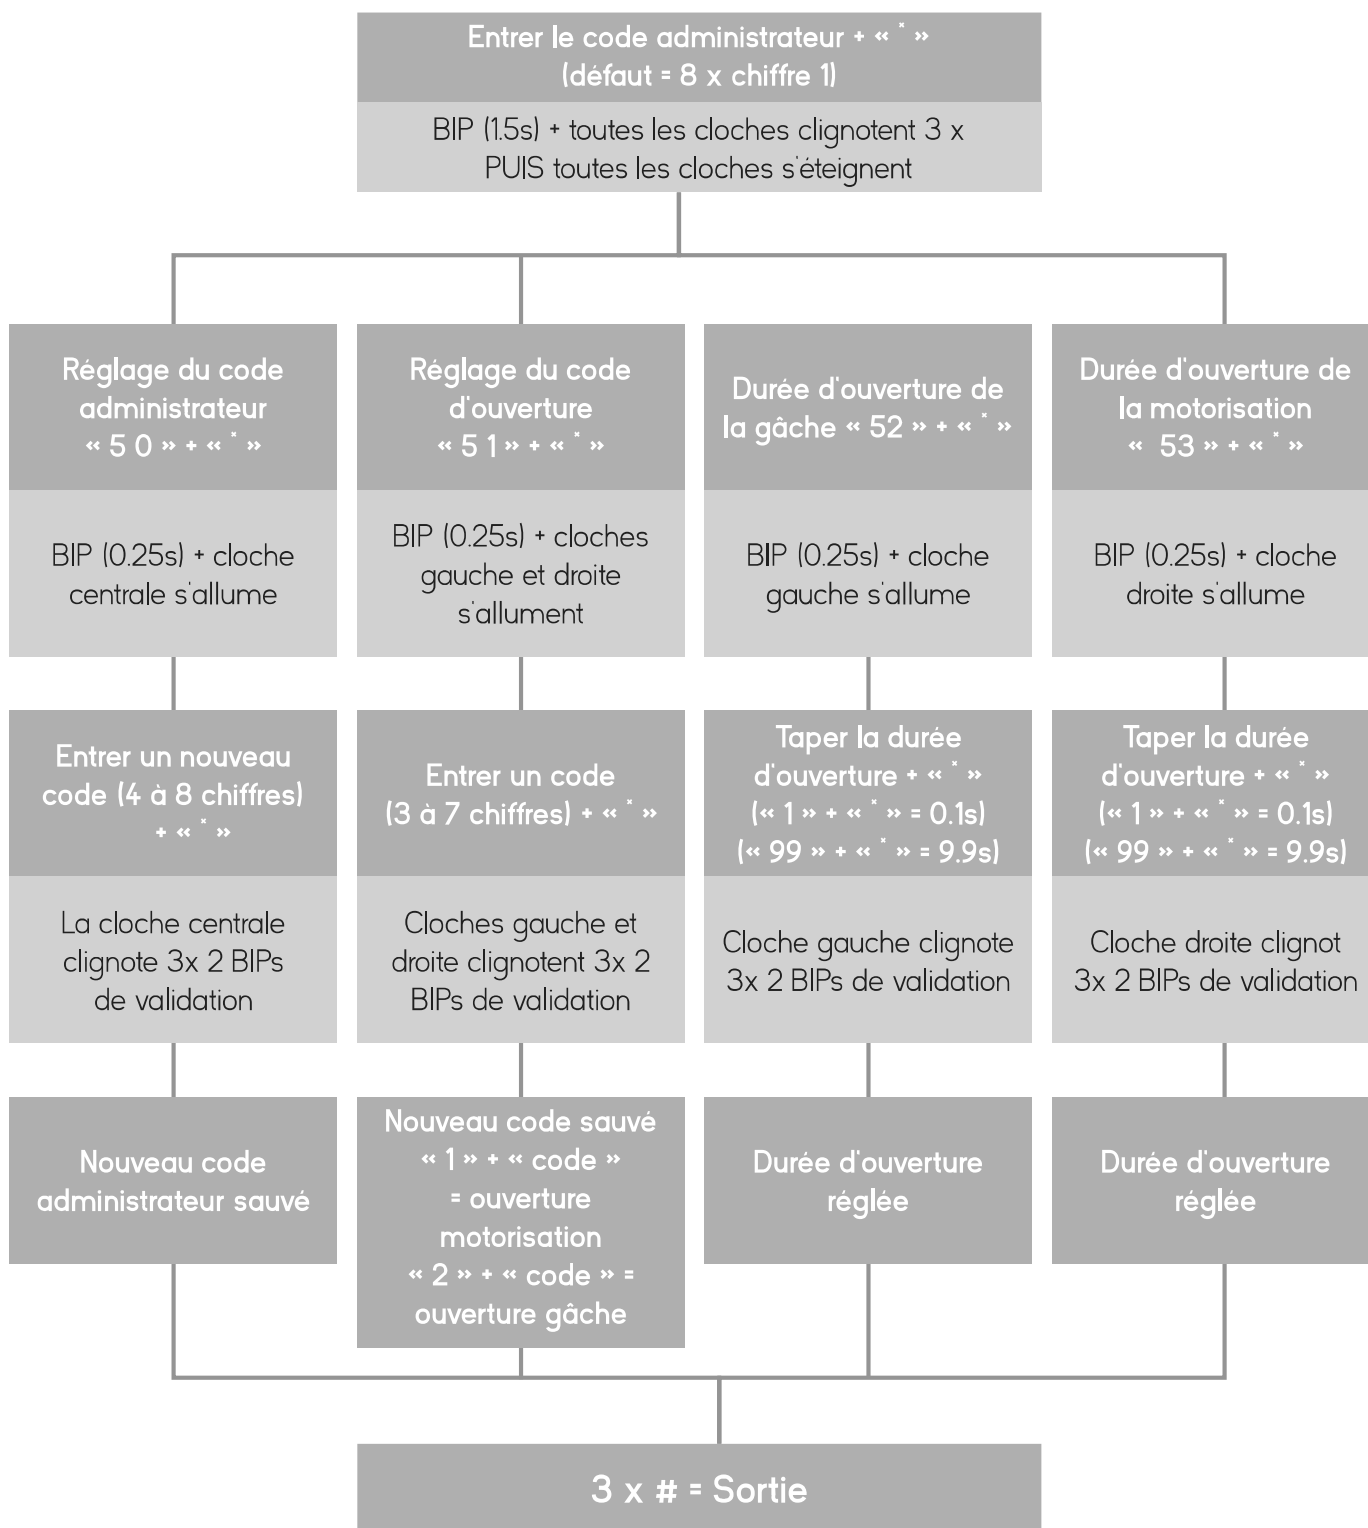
Entrer le code administrateur + « * »
(défaut = 8 x chiffre 1)

BIP (1.5s) + toutes les cloches clignotent 3 x PUIS toutes les cloches s'éteignent

Réglage du code administrateur « 5 0 » + « * »

BIP (0.25s) + cloche centrale s'allume

Entrer un nouveau code (4 à 8 chiffres) + « * »

La cloche centrale clignote 3x 2 BIPs de validation

Nouveau code administrateur sauvé

Réglage du code d'ouverture « 5 1 » + « * »

BIP (0.25s) + cloches gauche et droite s'allument

Entrer un code (3 à 7 chiffres) + « * »

Cloches gauche et droite clignotent 3x 2 BIPs de validation

Nouveau code sauvé « 1 » + « code » = ouverture motorisation « 2 » + « code » = ouverture gâche

Durée d'ouverture de la gâche « 52 » + « * »

BIP (0.25s) + cloche gauche s'allume

Taper la durée d'ouverture + « * » (« 1 » + « * » = 0.1s) (« 99 » + « * » = 9.9s)

Cloche gauche clignote 3x 2 BIPs de validation

Durée d'ouverture réglée

Durée d'ouverture de la motorisation « 53 » + « * »

BIP (0.25s) + cloche droite s'allume

Taper la durée d'ouverture + « * » (« 1 » + « * » = 0.1s) (« 99 » + « * » = 9.9s)

Cloche droite clignot 3x 2 BIPs de validation

Durée d'ouverture réglée

3 x # = Sortie